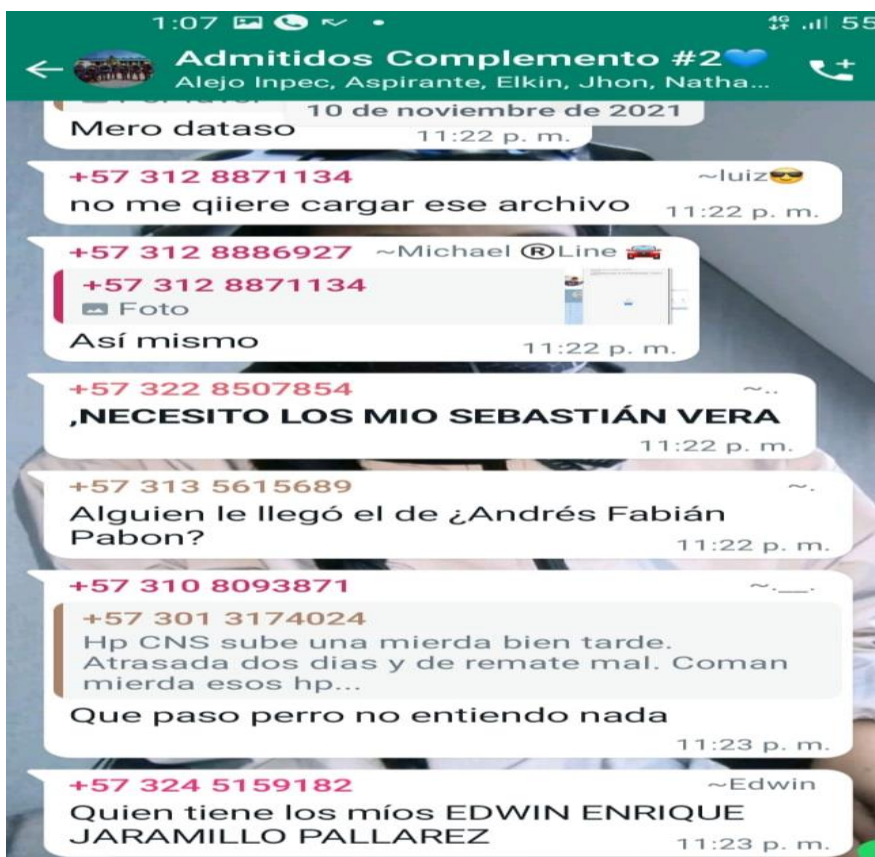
1:07 55

Admitidos Complemento #2💙
Alejo Inpec, Aspirante, Elkin, Jhon, Natha...

10 de noviembre de 2021

Mero dataso 11:22 p. m.

+57 312 8871134 ~luiz😎
no me qiiere cargar ese archivo 11:22 p. m.

+57 312 8886927 ~Michael ®Line
+57 312 8871134
Foto
Así mismo 11:22 p. m.

+57 322 8507854 ~..
,NECESITO LOS MIO SEBASTIÁN VERA
11:22 p. m.

+57 313 5615689 ~.
Alguien le llegó el de ¿Andrés Fabián Pabon?
11:22 p. m.

+57 310 8093871 ~.__.
+57 301 3174024
Hp CNS sube una mierda bien tarde. Atrasada dos dias y de remate mal. Coman mierda esos hp...
Que paso perro no entiendo nada
11:23 p. m.

+57 324 5159182 ~Edwin
Quien tiene los míos EDWIN ENRIQUE JARAMILLO PALLAREZ 11:23 p. m.